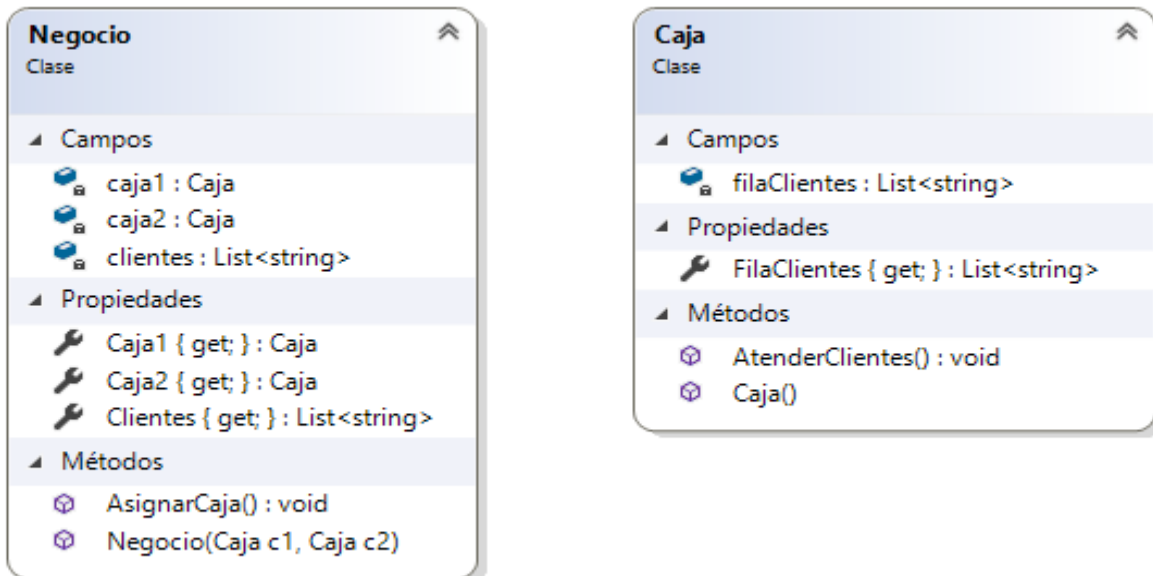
Negocio
Clase

Campos
caja1 : Caja
caja2 : Caja
clientes : List<string>

Propiedades
Caja1 { get; } : Caja
Caja2 { get; } : Caja
Clientes { get; } : List<string>

Métodos
AsignarCaja() : void
Negocio(Caja c1, Caja c2)

Caja
Clase

Campos
filaClientes : List<string>

Propiedades
FilaClientes { get; } : List<string>

Métodos
AtenderClientes() : void
Caja()